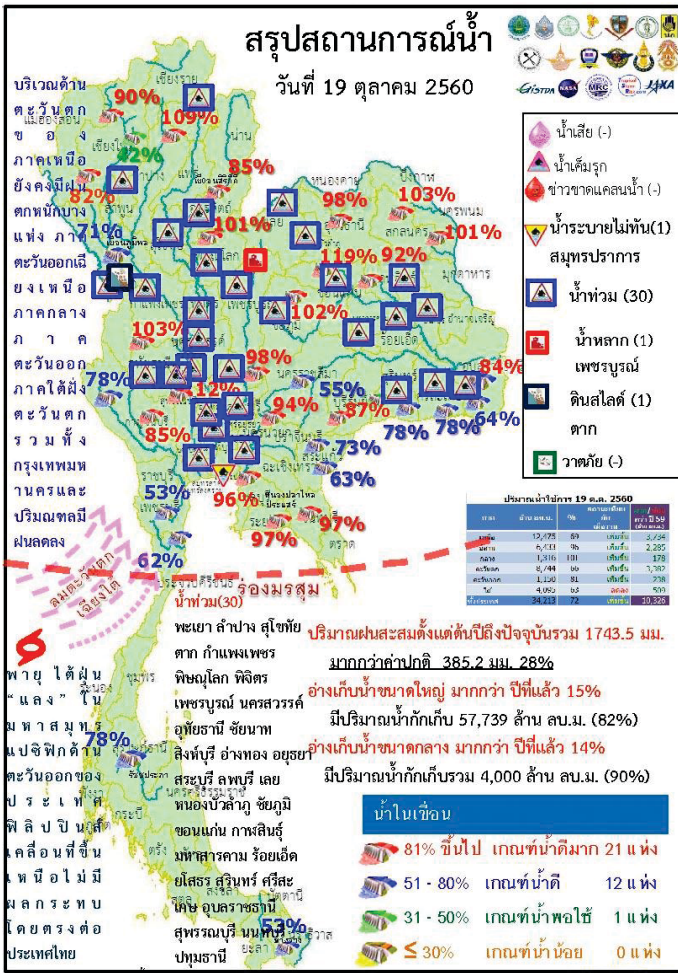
สรุปสถานการณ์น้ำ

วันที่ 19 ตุลาคม 2560

GISTDA NASA MRC JAXA

บริเวณด้านตะวันตกของภาคเหนือยังคงมีฝนตกหนักบางแห่ง ภาคตะวันออกเฉียงเหนือ ภาคกลาง ภาคตะวันออก ภาคใต้ฝั่งตะวันตก รวมทั้งกรุงเทพมหานครและปริมณฑลมีฝนตกคลอง

น้ำเสีย (-)

น้ำเค็มรุก

ข่าวขาดแคลนน้ำ (-)

น้ำระบายไม่ทัน(1) สมุทรปราการ

น้ำท่วม (30)

น้ำหลาก (1) เพชรบูรณ์

ดินสไลด์ (1) ตาก

วาตภัย (-)

90%
109%
42%
85%
82%
71%
101%
98%
103%
101%
119%
92%
102%
103%
98%
78%
12%
55%
94%
87%
84%
85%
78%
78%
64%
73%
63%
53%
96%
97%
97%
62%
78%
53%

เชียงราย
แม่ฮ่องสอน
หนองคาย
นครพนม
สกลนคร
มุกดาหาร
ร้อยเอ็ด
อุบลราชธานี
นครราชสีมา
ฉะเชิงเทรา
ราชบุรี
สมุทรปราการ
ระยอง
ตราด
ชุมพร
กระบี่
สงขลา
นราธิวาส

ปริมาณน้ำใช้การ 19 ต.ค. 2560

| ภาค | น้ำใช้การ ล้าน ลบ.ม. | % | สถานการณ์ | แนวโน้ม | เทียบปี 59 |
|---|---|---|---|---|---|
| เหนือ | 12,475 | 89 | เพิ่มขึ้น | | 3,734 |
| อีสาน | 6,433 | 96 | เพิ่มขึ้น | | 2,285 |
| กลาง | 1,316 | 101 | เพิ่มขึ้น | | 178 |
| ตะวันตก | 8,744 | 66 | เพิ่มขึ้น | | 3,382 |
| ตะวันออก | 1,150 | 81 | เพิ่มขึ้น | | 238 |
| ใต้ | 4,095 | 63 | ลดลง | | 509 |
| ทั้งประเทศ | 34,213 | 72 | เพิ่มขึ้น | | 10,326 |

ลมตะวันตกเฉียงใต้

ร่องมรสุม

น้ำท่วม(30)

พะเยา ลำปาง สุโขทัย ตาก กำแพงเพชร พิษณุโลก พิจิตร เพชรบูรณ์ นครสวรรค์ อุทัยธานี ชัยนาท สิงห์บุรี อ่างทอง อยุธยา สระบุรี ลพบุรี เลย หนองบัวลำภู ชัยภูมิ ขอนแก่น กาฬสินธุ์ มหาสารคาม ร้อยเอ็ด ยโสธร สุรินทร์ ศรีสะเกษ อุบลราชธานี สุพรรณบุรี นนทบุรี ปทุมธานี

พายุ ไต้ฝุ่น "แลง" ในมหาสมุทรแปซิฟิกด้านตะวันออกของประเทศฟิลิปปินส์ เคลื่อนที่ขึ้นเหนือไม่มีผลกระทบโดยตรงต่อประเทศไทย

ปริมาณฝนสะสมตั้งแต่ต้นปีถึงปัจจุบันรวม 1743.5 มม.

มากกว่าค่าปกติ 385.2 มม. 28%

อ่างเก็บน้ำขนาดใหญ่ มากกว่า ปีที่แล้ว 15%

มีปริมาณน้ำกักเก็บ 57,739 ล้าน ลบ.ม. (82%)

อ่างเก็บน้ำขนาดกลาง มากกว่า ปีที่แล้ว 14%

มีปริมาณน้ำกักเก็บรวม 4,000 ล้าน ลบ.ม. (90%)

น้ำในเขื่อน

81% ขึ้นไป เกณฑ์น้ำดีมาก 21 แห่ง

51 - 80% เกณฑ์น้ำดี 12 แห่ง

31 - 50% เกณฑ์น้ำพอใช้ 1 แห่ง

≤ 30% เกณฑ์น้ำน้อย 0 แห่ง